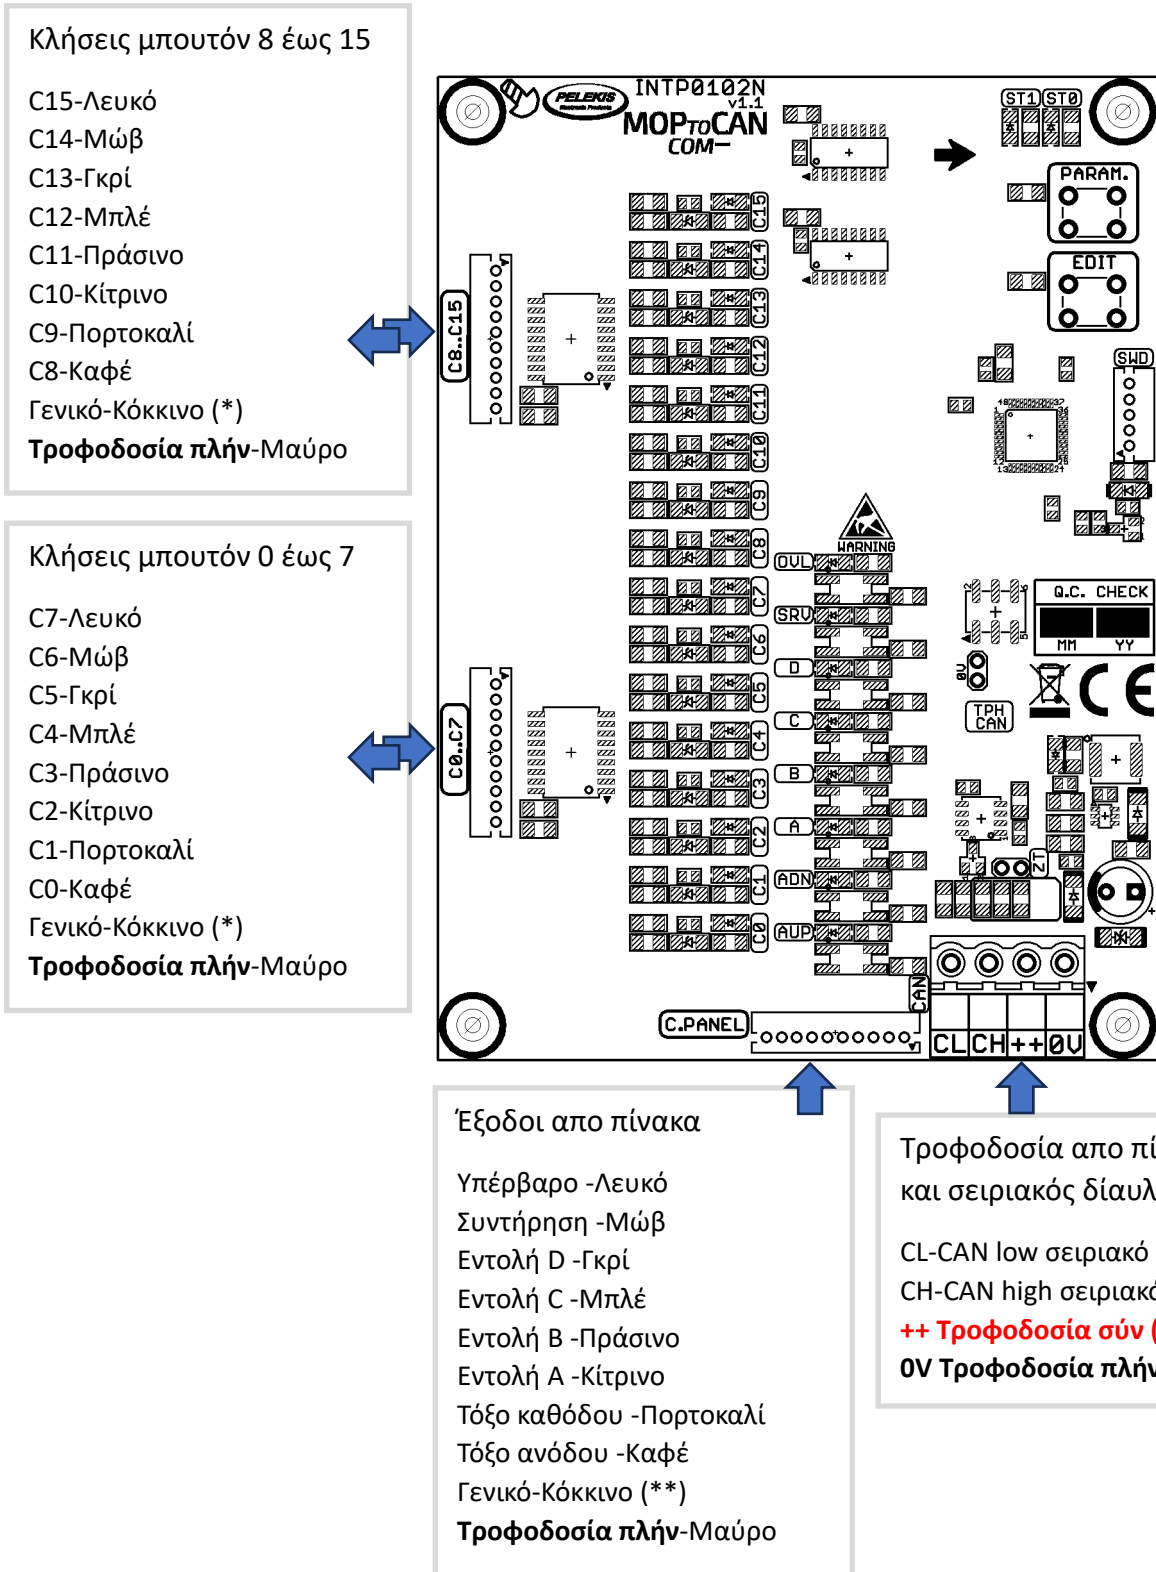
Κλήσεις μπουτόν 8 έως 15

C15-Λευκό
C14-Μώβ
C13-Γκρί
C12-Μπλέ
C11-Πράσινο
C10-Κίτρινο
C9-Πορτοκαλί
C8-Καφέ
Γενικό-Κόκκινο (*)
**Τροφοδοσία πλήν**-Μαύρο

Κλήσεις μπουτόν 0 έως 7

C7-Λευκό
C6-Μώβ
C5-Γκρί
C4-Μπλέ
C3-Πράσινο
C2-Κίτρινο
C1-Πορτοκαλί
C0-Καφέ
Γενικό-Κόκκινο (*)
**Τροφοδοσία πλήν**-Μαύρο

PELEKIS INTP0102N v1.1 MOPtoCAN COM

ST1 ST0 PARAM. EDIT SWD

C8..C15
C15 C14 C13 C12 C11 C10 C9 C8 C7 C6 C5 C4 C3 C2 C1 C0
C0..C7

WARNING
OVL SRV D C B A ADN AUP

Q.C. CHECK MM YY
0V TPH CAN
Z1

C.PANEL CAN CL CH ++ 0V

Έξοδοι απο πίνακα

Υπέρβαρο -Λευκό
Συντήρηση -Μώβ
Εντολή D -Γκρί
Εντολή C -Μπλέ
Εντολή B -Πράσινο
Εντολή A -Κίτρινο
Τόξο καθόδου -Πορτοκαλί
Τόξο ανόδου -Καφέ
Γενικό-Κόκκινο (**)
**Τροφοδοσία πλήν**-Μαύρο

Τροφοδοσία απο πί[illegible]
και σειριακός δίαυλ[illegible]

CL-CAN low σειριακό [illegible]
CH-CAN high σειριακό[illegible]
**++ Τροφοδοσία σύν** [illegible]
**0V Τροφοδοσία πλήν**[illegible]